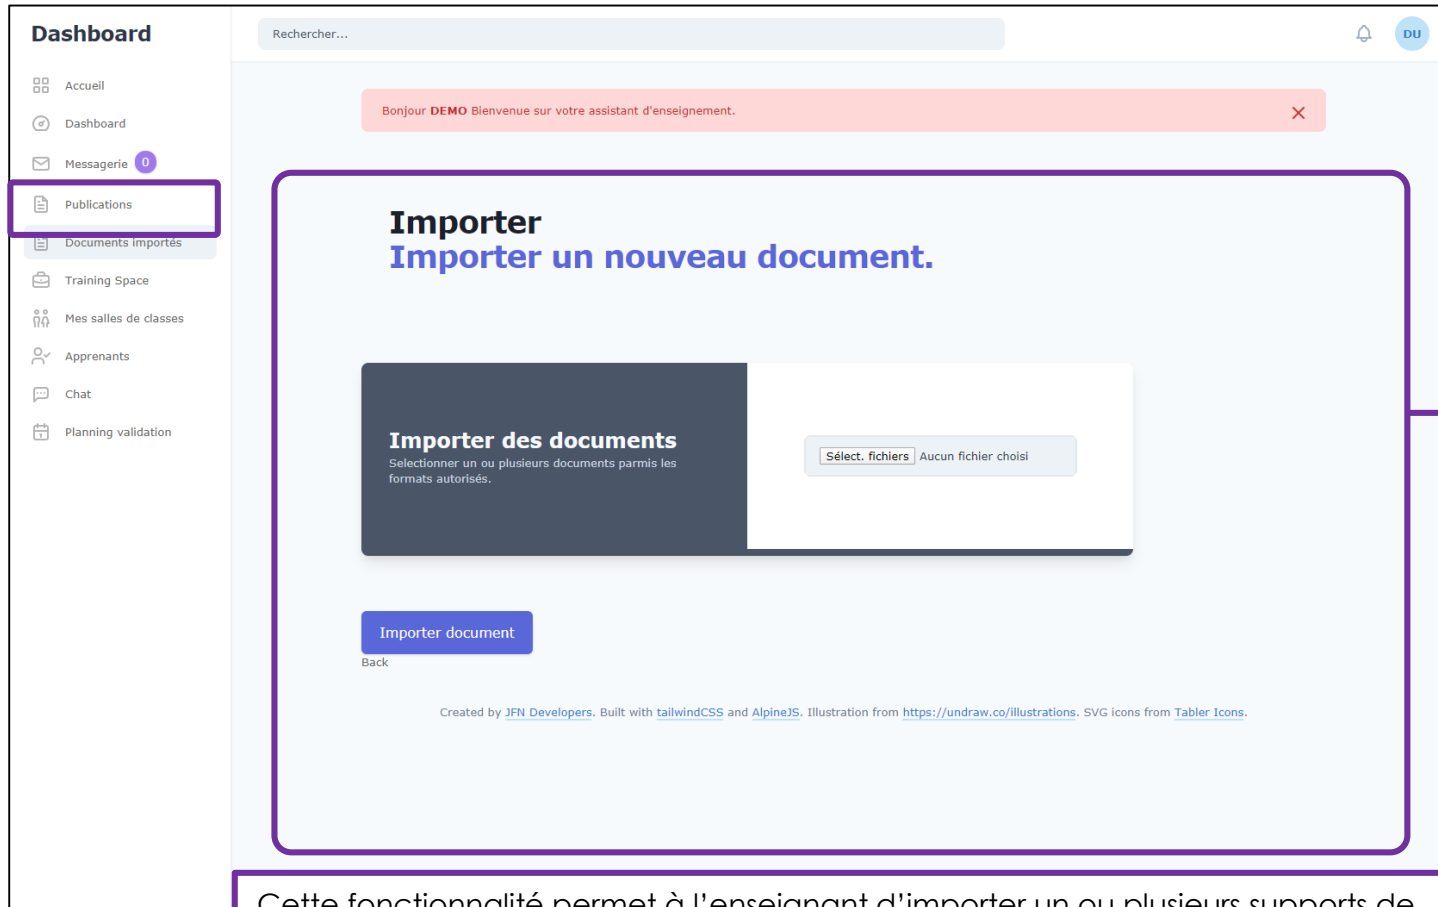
Dashboard

Rechercher...

DU

Accueil

Dashboard

Messagerie 0

Publications

Documents importés

Training Space

Mes salles de classes

Apprenants

Chat

Planning validation

Bonjour **DEMO** Bienvenue sur votre assistant d'enseignement.

Importer

Importer un nouveau document.

Importer des documents

Selectionner un ou plusieurs documents parmis les formats autorisés.

Sélect. fichiers Aucun fichier choisi

Importer document

Back

Created by JFN Developers. Built with tailwindCSS and AlpineJS. Illustration from https://undraw.co/illustrations. SVG icons from Tabler Icons.

Cette fonctionnalité permet à l'enseignant d'importer un ou plusieurs supports de